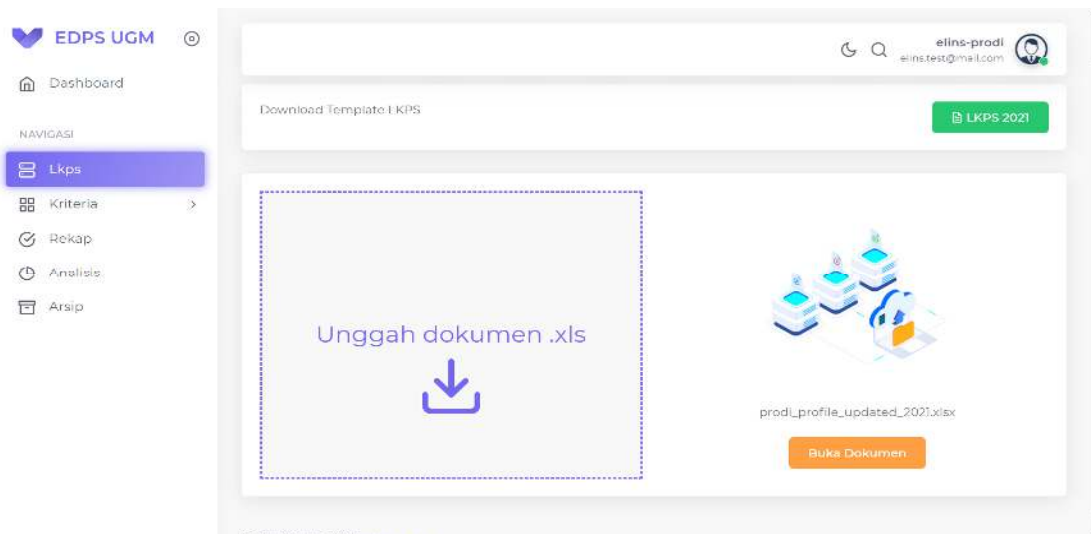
EDPS UGM

Dashboard

NAVIGASI

Lkps

Kriteria

Rekap

Analisis

Arsip

elins-prodi
elins.test@mail.com

Download Template LKPS

LKPS 2021

Unggah dokumen .xls

prodi_profile_updated_2021.xlsx

Buka Dokumen

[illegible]